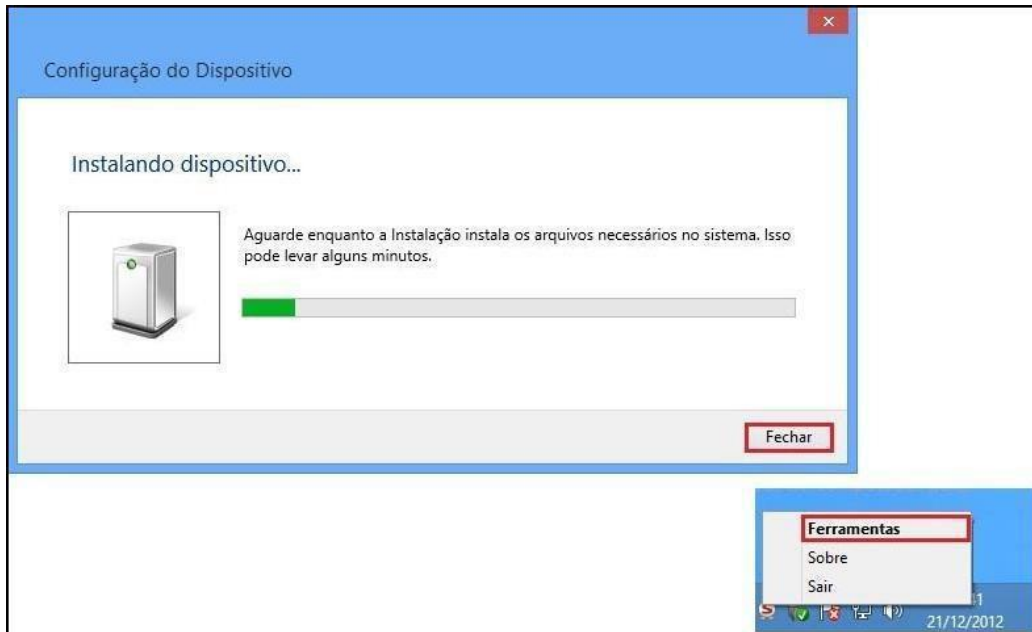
×

Configuração do Dispositivo

Instalando dispositivo...

Aguarde enquanto a Instalação instala os arquivos necessários no sistema. Isso pode levar alguns minutos.

Fechar

Ferramentas
Sobre
Sair

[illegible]1
21/12/2012